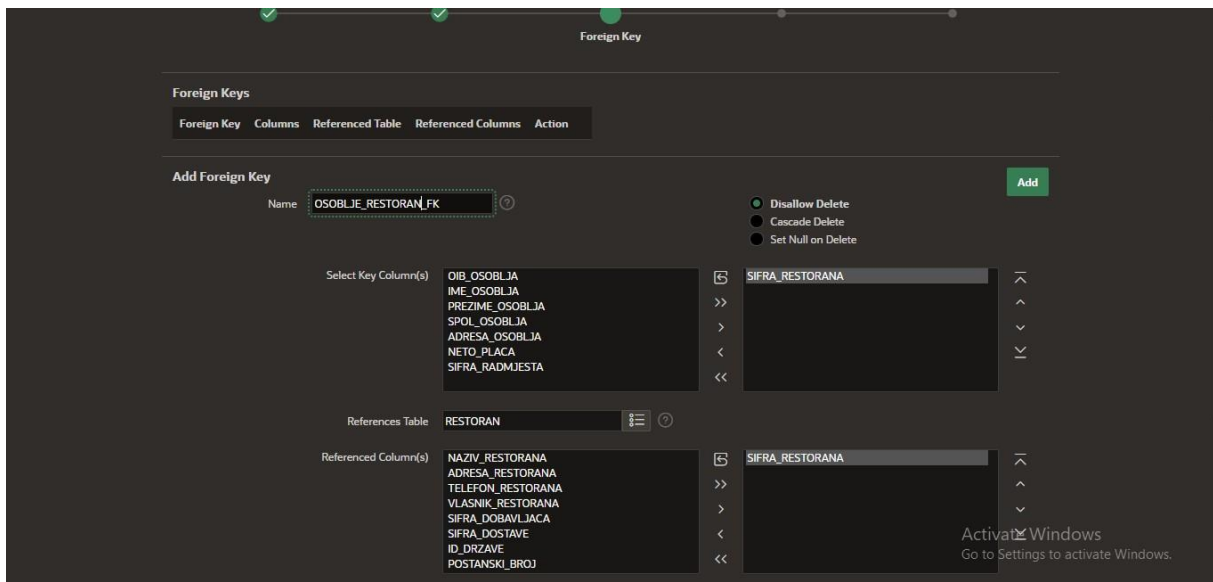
Foreign Key

Foreign Keys

| Foreign Key | Columns | Referenced Table | Referenced Columns | Action |
|---|---|---|---|---|

Add Foreign Key

Add

Name OSOBLJE_RESTORAN_FK

Disallow Delete
Cascade Delete
Set Null on Delete

Select Key Column(s)
OIB_OSOBLJA
IME_OSOBLJA
PREZIME_OSOBLJA
SPOL_OSOBLJA
ADRESA_OSOBLJA
NETO_PLACA
SIFRA_RADMJESTA

>>
>
<
<<

SIFRA_RESTORANA

References Table RESTORAN

Referenced Column(s)
NAZIV_RESTORANA
ADRESA_RESTORANA
TELEFON_RESTORANA
VLASNIK_RESTORANA
SIFRA_DOBAVLJACA
SIFRA_DOSTAVE
ID_DRZAVE
POSTANSKI_BROJ

>>
>
<
<<

SIFRA_RESTORANA

Activate Windows
Go to Settings to activate Windows.